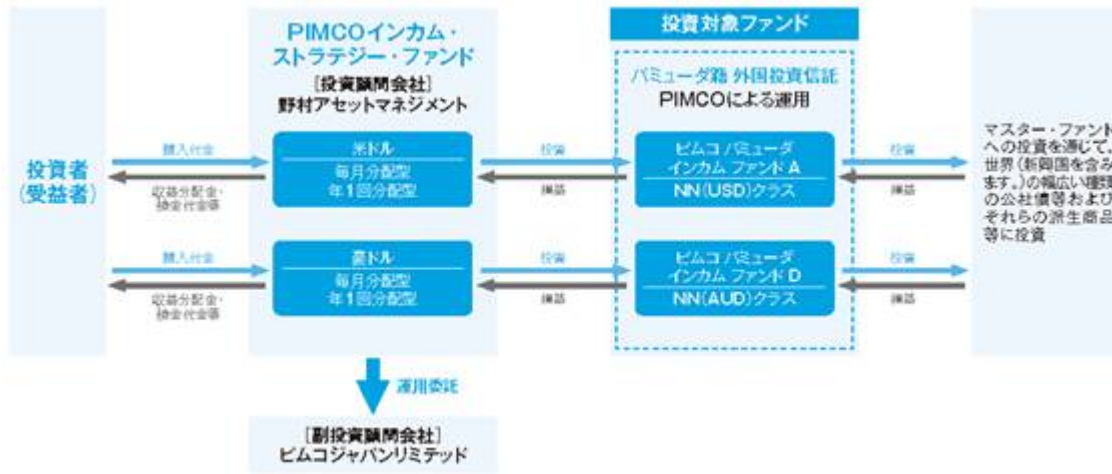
PIMCOインカム・ストラテジー・ファンド

［投資顧問会社］
野村アセットマネジメント

投資対象ファンド

バミューダ籍 外国投資信託
PIMCOによる運用

投資者
（受益者）

購入代金

収益分配金・
償還金等

米ドル
毎月分配型
年1回分配型

投資

損益

ピムコ バミューダ
インカム ファンド A
NN（USD）クラス

投資

損益

マスター・ファンド
への投資を通じて、
世界（新興国を含み
ます。）の幅広い種類
の公社債等および
それらの派生商品
等に投資

購入代金

収益分配金・
償還金等

豪ドル
毎月分配型
年1回分配型

投資

損益

ピムコ バミューダ
インカム ファンド D
NN（AUD）クラス

投資

損益

運用委託

［副投資顧問会社］
ピムコジャパンリミテッド